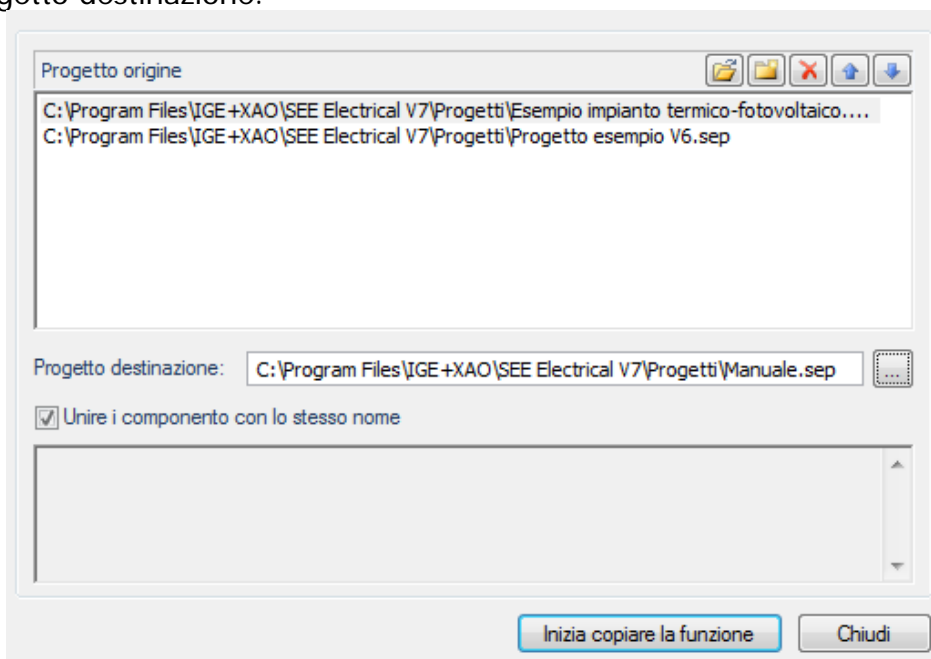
getto destinazione.

Progetto origine

C:\Program Files\IGE+XAO\SEE Electrical V7\Progetti\Esempio impianto termico-fotovoltaico....
C:\Program Files\IGE+XAO\SEE Electrical V7\Progetti\Progetto esempio V6.sep

Progetto destinazione: C:\Program Files\IGE+XAO\SEE Electrical V7\Progetti\Manuale.sep ...

Unire i componento con lo stesso nome

Inizia copiare la funzione Chiudi